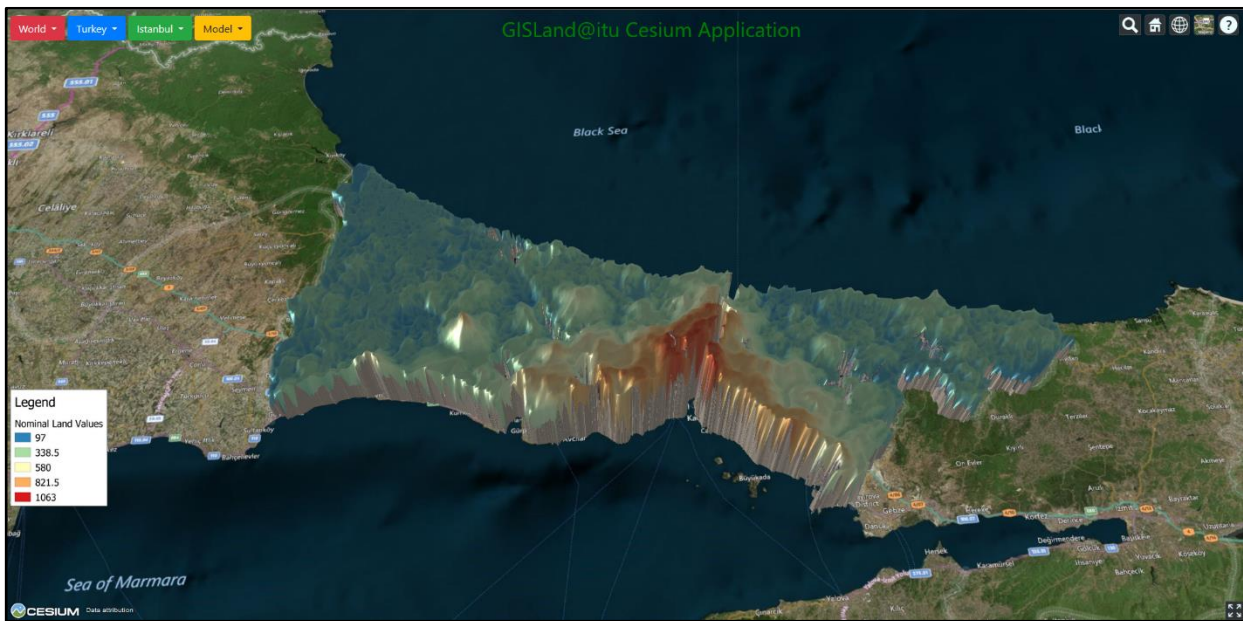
World ▾ Turkey ▾ Istanbul ▾ Model ▾

GISLand@itu Cesium Application

Black Sea

Black

Kırklareli

Celaliye

Legend
Nominal Land Values
97
338.5
580
821.5
1063

Büyükada

Sea of Marmara

CESIUM Data attribution